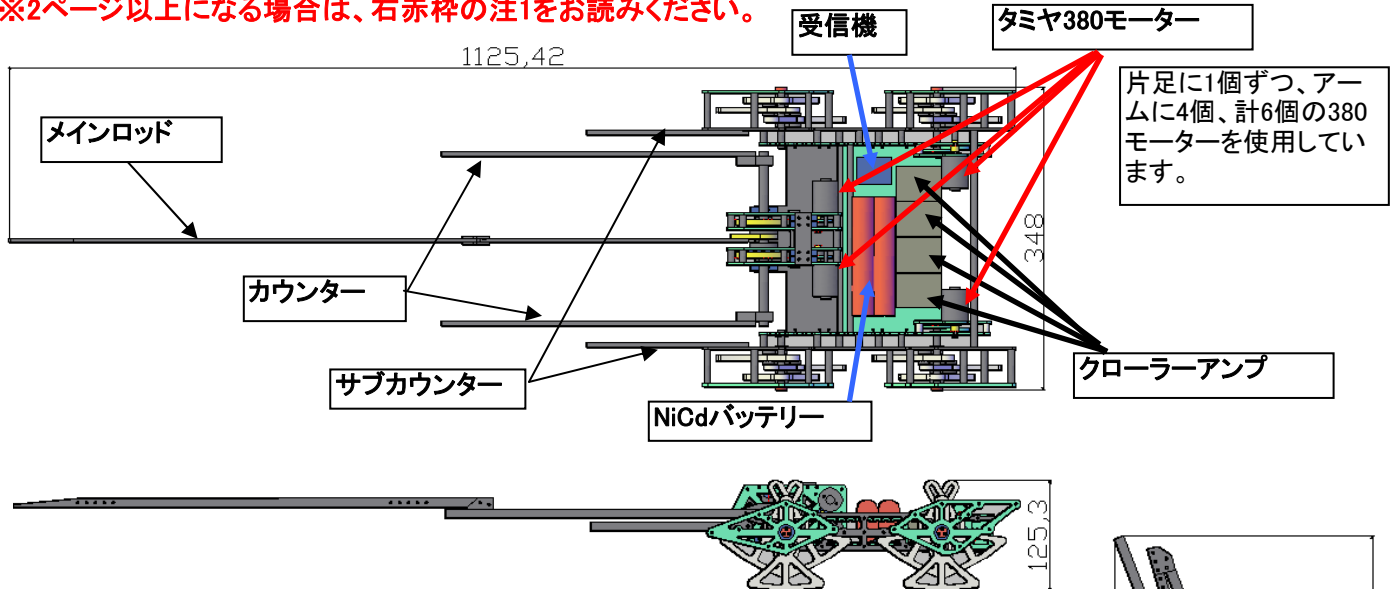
※2ページ以上になる場合は、右赤枠の注1をお読みください。

1125,42

受信機

タミヤ380モーター

片足に1個ずつ、アームに4個、計6個の380モーターを使用しています。

メインロッド

348

カウンター

サブカウンター

クローラーアンプ

NiCdバッテリー

125,3